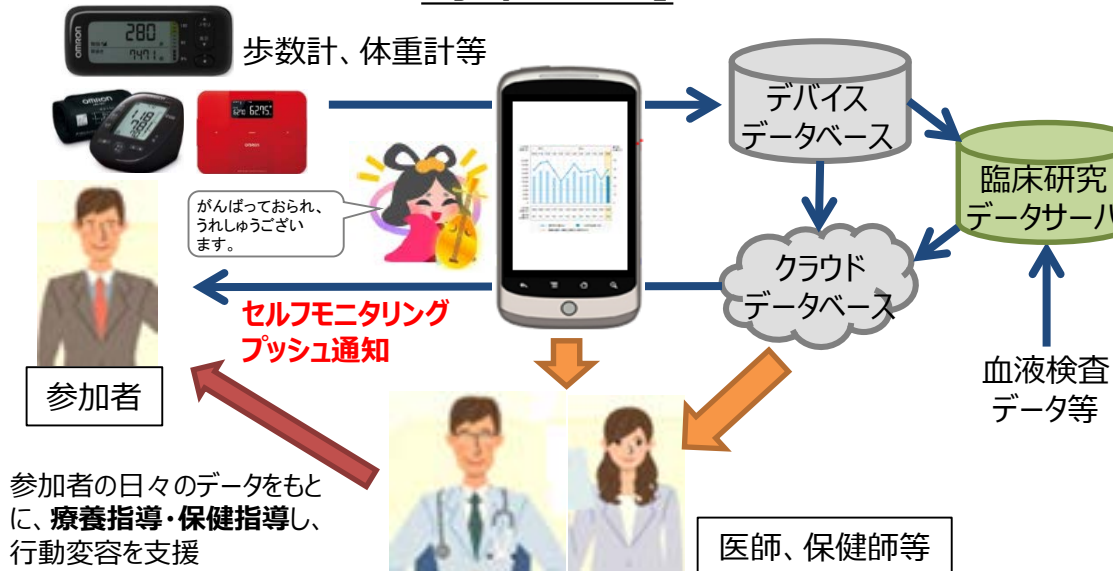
280

7471

歩数計、体重計等

6275

デバイス
データベース

臨床研究
データサーバ

がんばっておられ、うれしゅうございます。

クラウド
データベース

セルフモニタリング
プッシュ通知

参加者

血液検査
データ等

参加者の日々のデータをもとに、**療養指導・保健指導**し、行動変容を支援

医師、保健師等